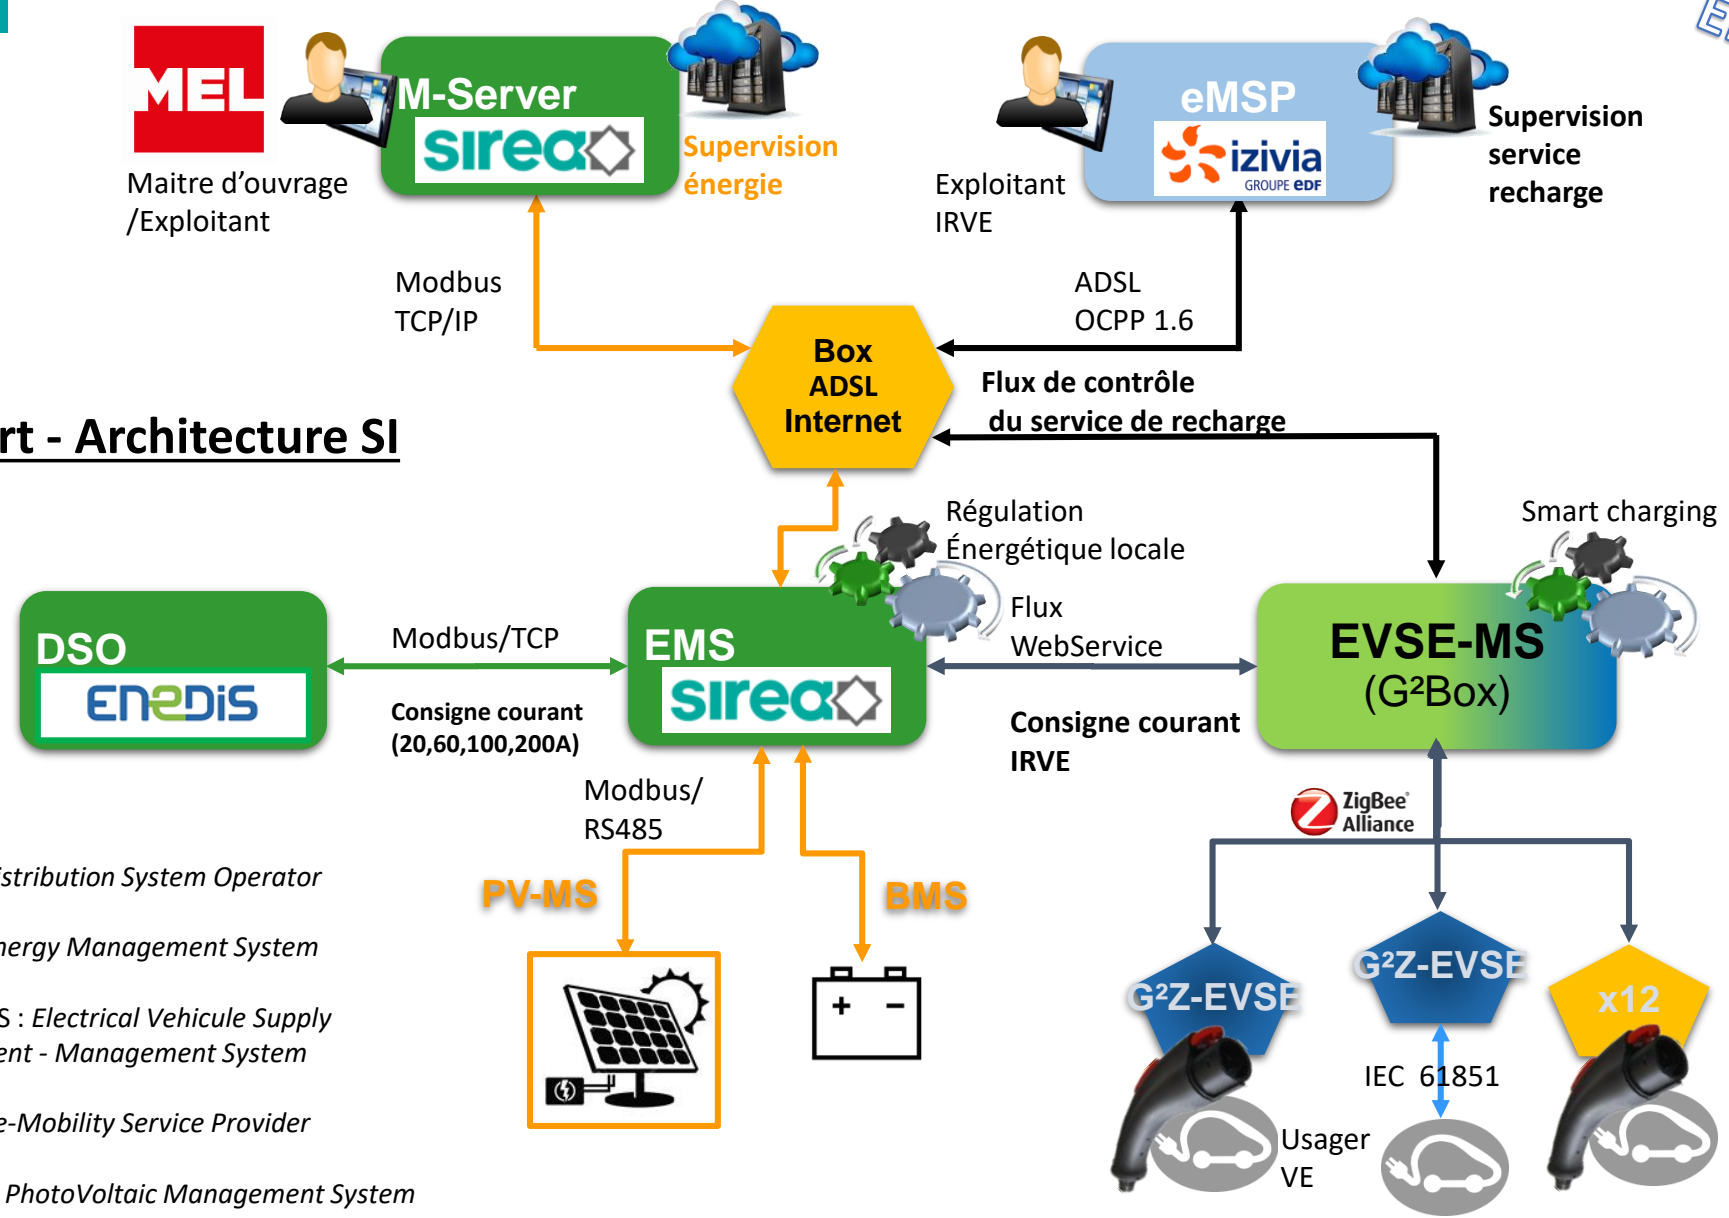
MEL

Maitre d'ouvrage /Exploitant

M-Server

sirea

Supervision énergie

Exploitant IRVE

eMSP

izivia GROUPE EDF

Supervision service recharge

Modbus TCP/IP

ADSL OCPP 1.6

Box ADSL Internet

Flux de contrôle du service de recharge

rt - Architecture SI

Régulation Énergétique locale

Smart charging

Flux WebService

DSO

ENEDIS

Modbus/TCP

Consigne courant (20,60,100,200A)

EMS

sirea

EVSE-MS (G²Box)

Consigne courant IRVE

Modbus/ RS485

ZigBee Alliance

istribution System Operator

nergy Management System

S : Electrical Vehicule Supply ent - Management System

e-Mobility Service Provider

PhotoVoltaic Management System

PV-MS

BMS

G²Z-EVSE

G²Z-EVSE

x12

IEC 61851

Usager VE